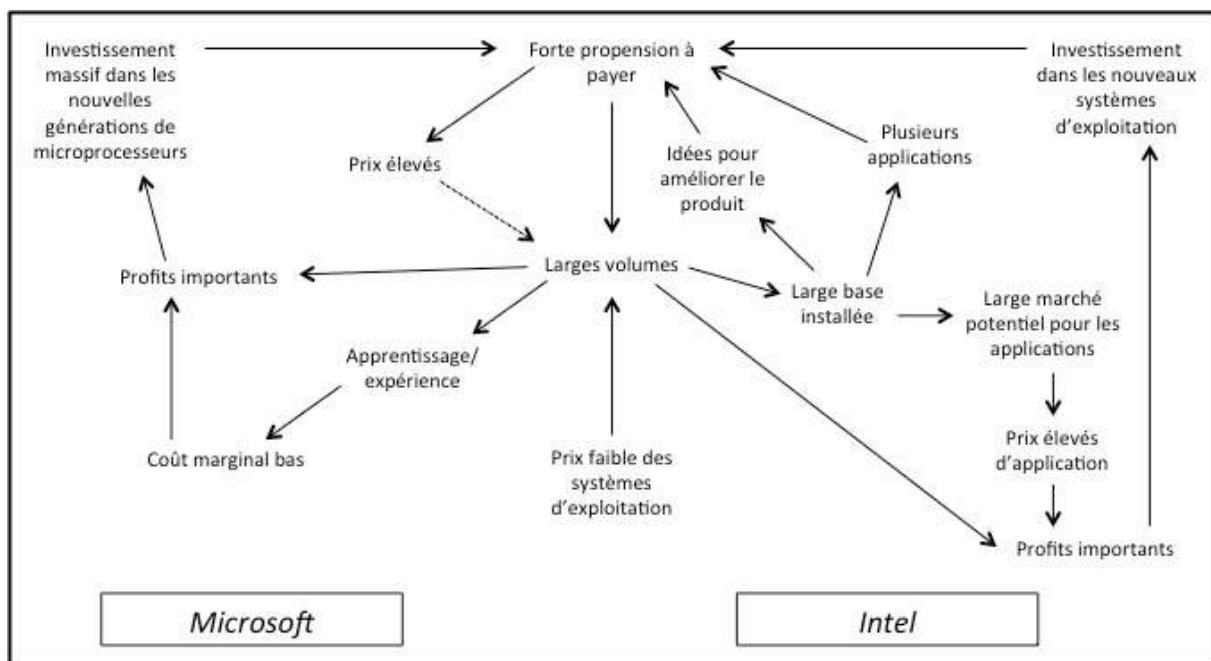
Investissement massif dans les nouvelles générations de microprocesseurs

Forte propension à payer

Investissement dans les nouveaux systèmes d'exploitation

Prix élevés

Idées pour améliorer le produit

Plusieurs applications

Profits importants

Larges volumes

Large base installée

Large marché potentiel pour les applications

Apprentissage/ expérience

Prix élevés d'application

Coût marginal bas

Prix faible des systèmes d'exploitation

Profits importants

Microsoft

Intel